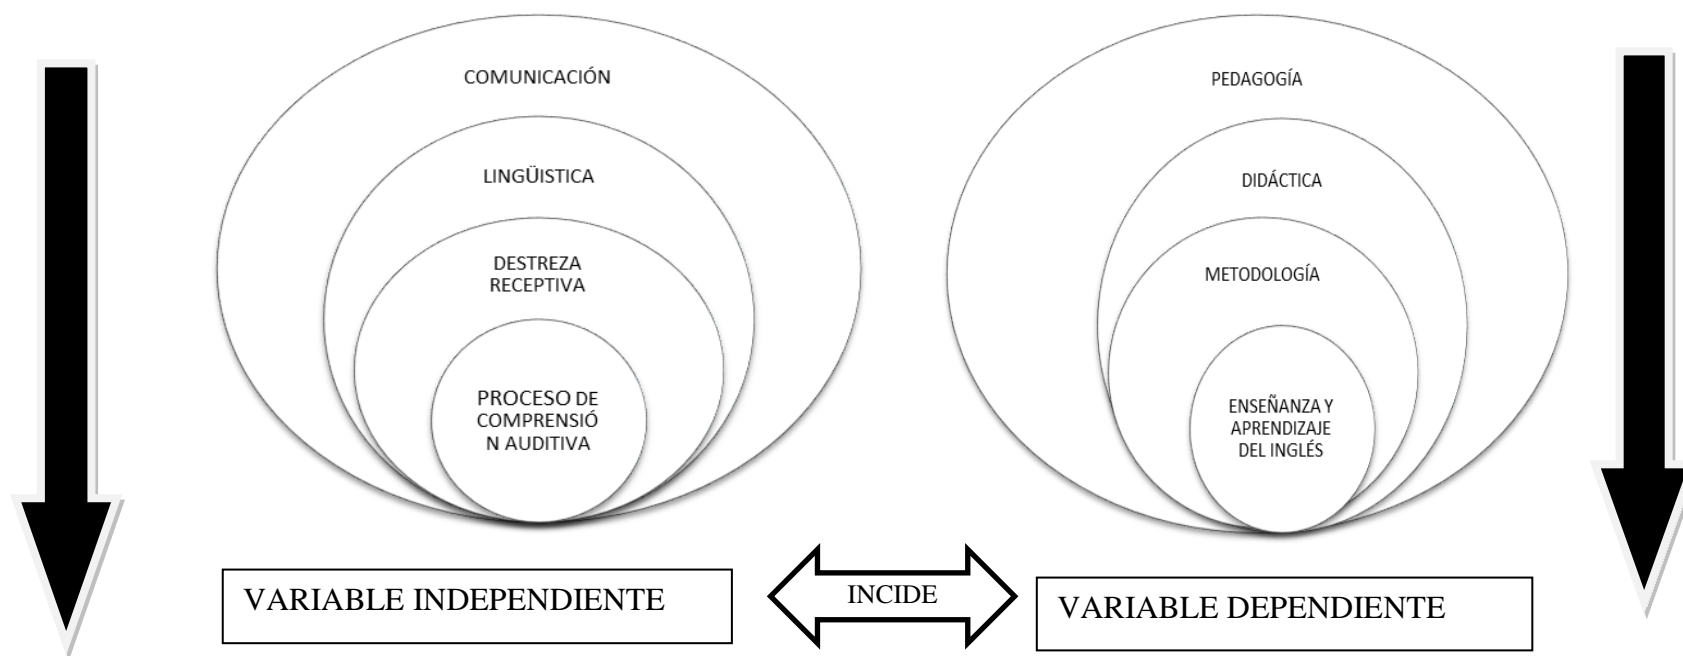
COMUNICACIÓN

LINGÜISTICA

DESTREZA RECEPTIVA

PROCESO DE COMPRENSIÓN AUDITIVA

PEDAGOGÍA

DIDÁCTICA

METODOLOGÍA

ENSEÑANZA Y APRENDIZAJE DEL INGLÉS

VARIABLE INDEPENDIENTE

INCIDE

VARIABLE DEPENDIENTE